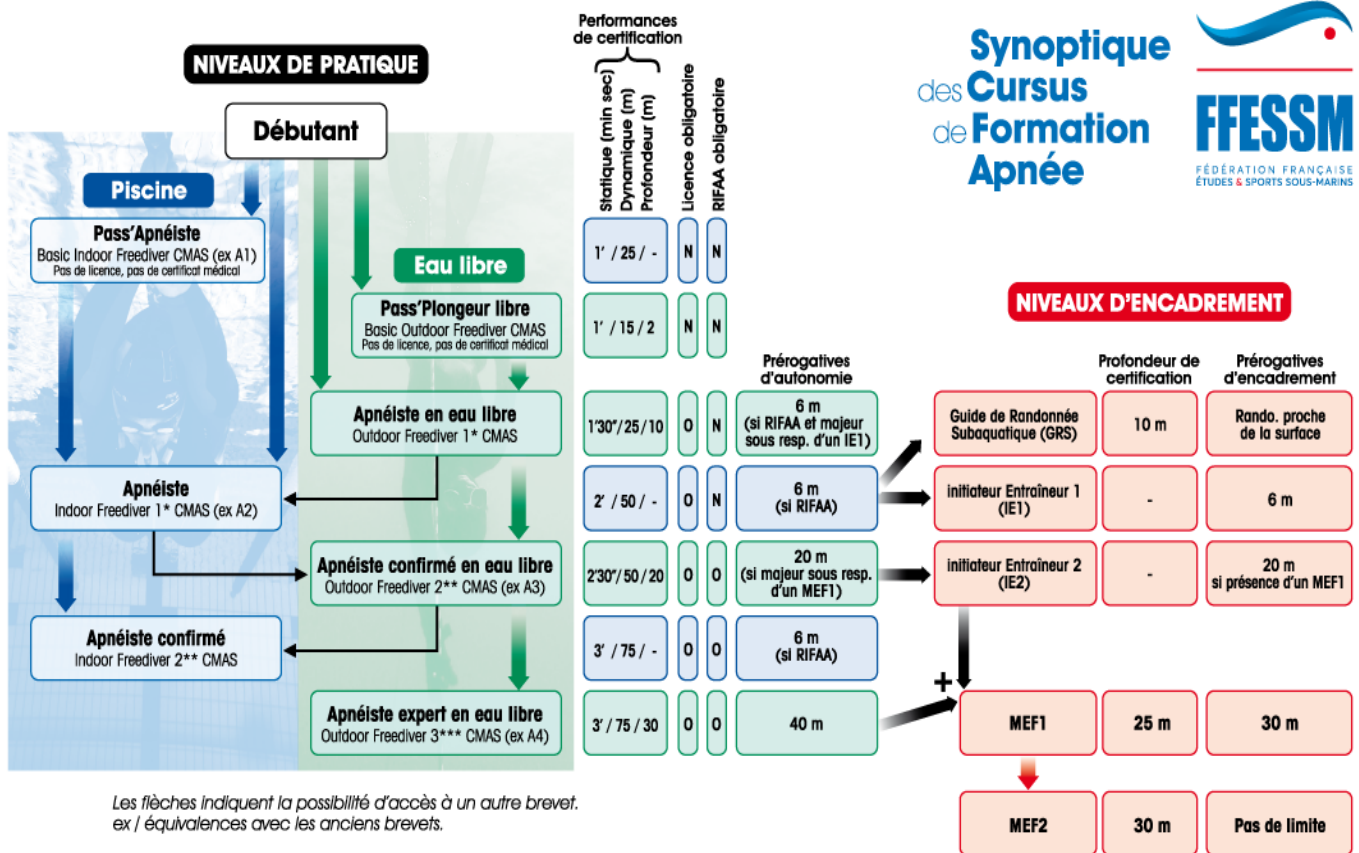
Synoptique des Cursus de Formation Apnée

FFESSM
FÉDÉRATION FRANÇAISE ÉTUDES & SPORTS SOUS-MARINS

NIVEAUX DE PRATIQUE

Débutant

Piscine

Eau libre

Performances de certification
Statique (min sec)
Dynamique (m)
Profondeur (m)
Licence obligatoire
RIFAA obligatoire

Pass'Apnéiste
Basic Indoor Freediver CMAS (ex A1)
Pas de licence, pas de certificat médical
1' / 25 / - | N | N

Pass'Plongeur libre
Basic Outdoor Freediver CMAS
Pas de licence, pas de certificat médical
1' / 15 / 2 | N | N

Prérogatives d'autonomie

Apnéiste en eau libre
Outdoor Freediver 1* CMAS
1'30"/25/10 | O | N | 6 m (si RIFAA et majeur sous resp. d'un IE1)

Apnéiste
Indoor Freediver 1* CMAS (ex A2)
2' / 50 / - | O | N | 6 m (si RIFAA)

Apnéiste confirmé en eau libre
Outdoor Freediver 2** CMAS (ex A3)
2'30"/50/20 | O | O | 20 m (si majeur sous resp. d'un MEF1)

Apnéiste confirmé
Indoor Freediver 2** CMAS
3' / 75 / - | O | O | 6 m (si RIFAA)

Apnéiste expert en eau libre
Outdoor Freediver 3*** CMAS (ex A4)
3' / 75 / 30 | O | O | 40 m

NIVEAUX D'ENCADREMENT

| | Profondeur de certification | Prérogatives d'encadrement |
|---|---|---|
| Guide de Randonnée Subaquatique (GRS) | 10 m | Rando. proche de la surface |
| initiateur Entraîneur 1 (IE1) | - | 6 m |
| initiateur Entraîneur 2 (IE2) | - | 20 m si présence d'un MEF1 |
| MEF1 | 25 m | 30 m |
| MEF2 | 30 m | Pas de limite |

+

Les flèches indiquent la possibilité d'accès à un autre brevet.
ex / équivalences avec les anciens brevets.